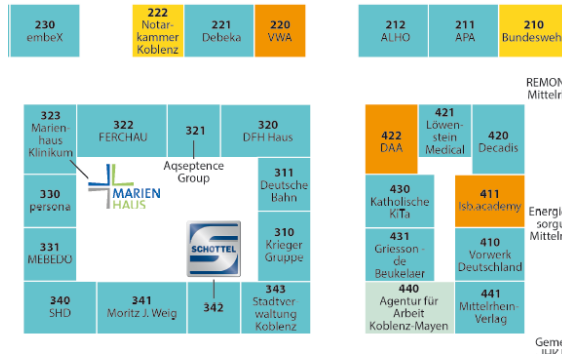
230
embeX

222
Notarkammer Koblenz

221
Debeka

220
VWA

212
ALHO

211
APA

210
Bundeswehr

REMON
Mitteln

323
Marienhaus Klinikum

322
FERCHAU

321
Aqseptence Group

320
DFH Haus

MARIEN HAUS

311
Deutsche Bahn

330
persona

331
MEBEDO

SCHOTTEL

310
Krieger Gruppe

340
SHD

341
Moritz J. Weig

342

343
Stadtverwaltung Koblenz

422
DAA

421
Löwenstein Medical

420
Decadis

430
Katholische KiTa

411
Isb.academy

Energie
sorgu
Mitteln

431
Griesson - de Beukelaer

410
Vorwerk Deutschland

440
Agentur für Arbeit Koblenz-Mayen

441
Mittelrhein-Verlag

Geme
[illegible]